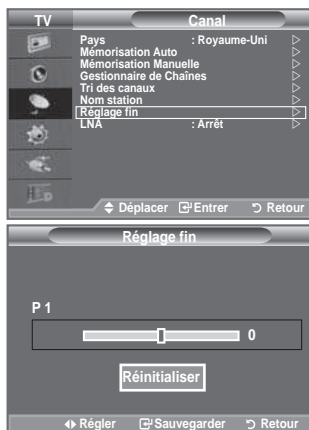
TV
Canal

Pays : Royaume-Uni
Mémorisation Auto
Mémorisation Manuelle
Gestionnaire de Chaînes
Tri des canaux
Nom station
Réglage fin
LNA : Arrêt

◆ Déplacer Entrer Retour

Réglage fin

P 1

0

Réinitialiser

◆ Régler Sauvegarder Retour